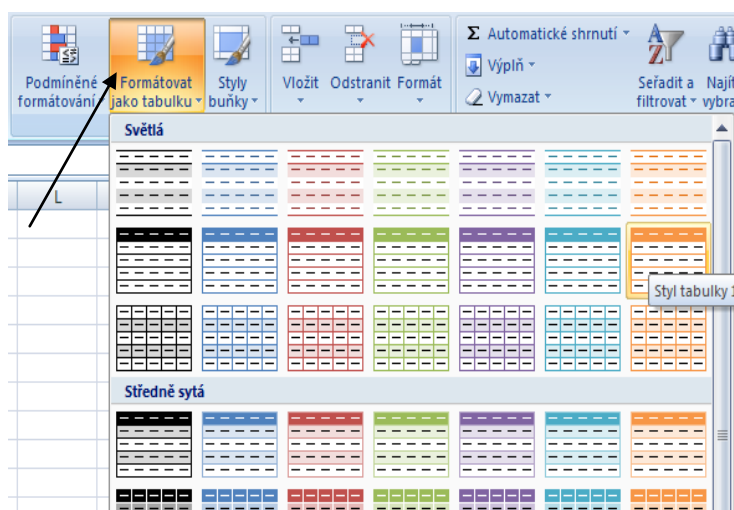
Podmíněné formátování

Formátovat jako tabulku

Styly buňky

Vložit

Odstranit

Formát

Σ Automatické shrnutí

Výplň

Vymazat

Seřadit a filtrovat

Najít a vybra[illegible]

L

Světlá

Styl tabulky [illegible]

Středně sytá